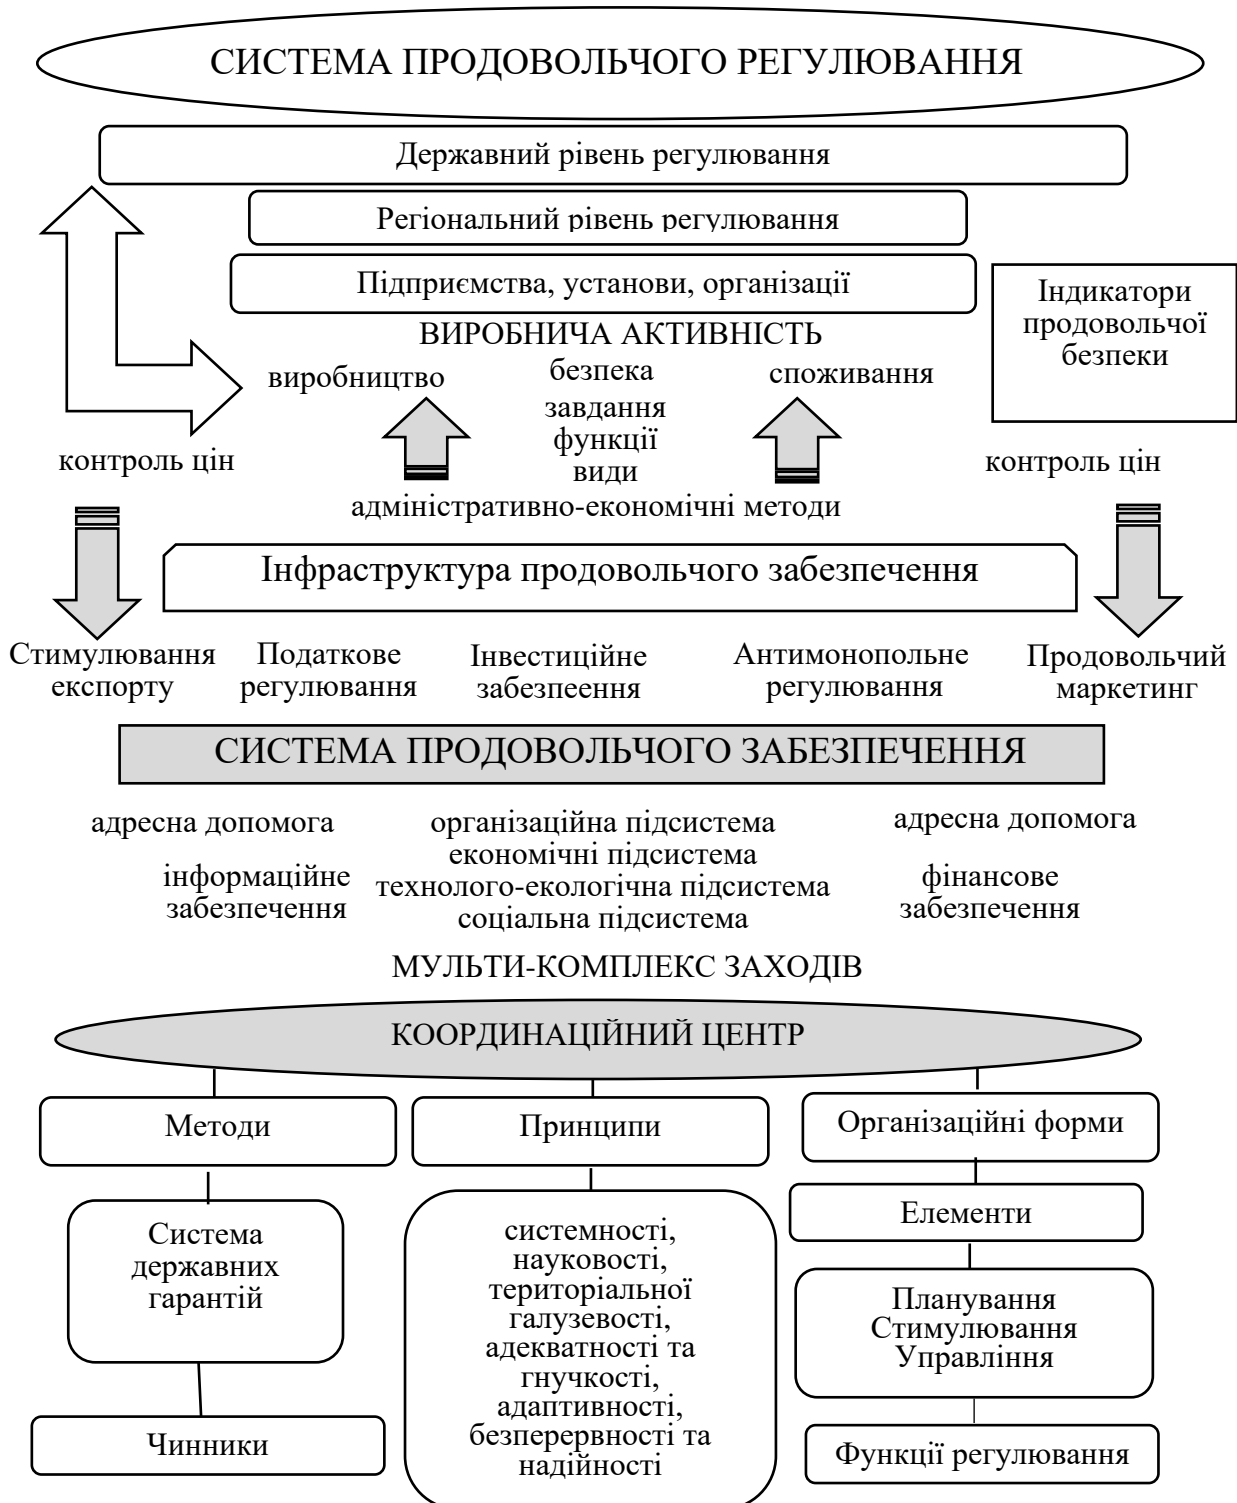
СИСТЕМА ПРОДОВОЛЬЧОГО РЕГУЛЮВАННЯ

Державний рівень регулювання

Регіональний рівень регулювання

Підприємства, установи, організації

Індикатори продовольчої безпеки

ВИРОБНИЧА АКТИВНІСТЬ

виробництво

безпека
завдання
функції
види

споживання

контроль цін

контроль цін

адміністративно-економічні методи

Інфраструктура продовольчого забезпечення

Стимулювання експорту

Податкове регулювання

Інвестиційне забезпеення

Антимонопольне регулювання

Продовольчий маркетинг

СИСТЕМА ПРОДОВОЛЬЧОГО ЗАБЕЗПЕЧЕННЯ

адресна допомога

організаційна підсистема
економічні підсистема
технолого-екологічна підсистема
соціальна підсистема

адресна допомога

інформаційне забезпечення

фінансове забезпечення

МУЛЬТИ-КОМПЛЕКС ЗАХОДІВ

КООРДИНАЦІЙНИЙ ЦЕНТР

Методи

Принципи

Організаційні форми

Система державних гарантій

системності, науковості, територіальної галузевості, адекватності та гнучкості, адаптивності, безперервності та надійності

Елементи

Планування
Стимулювання
Управління

Чинники

Функції регулювання